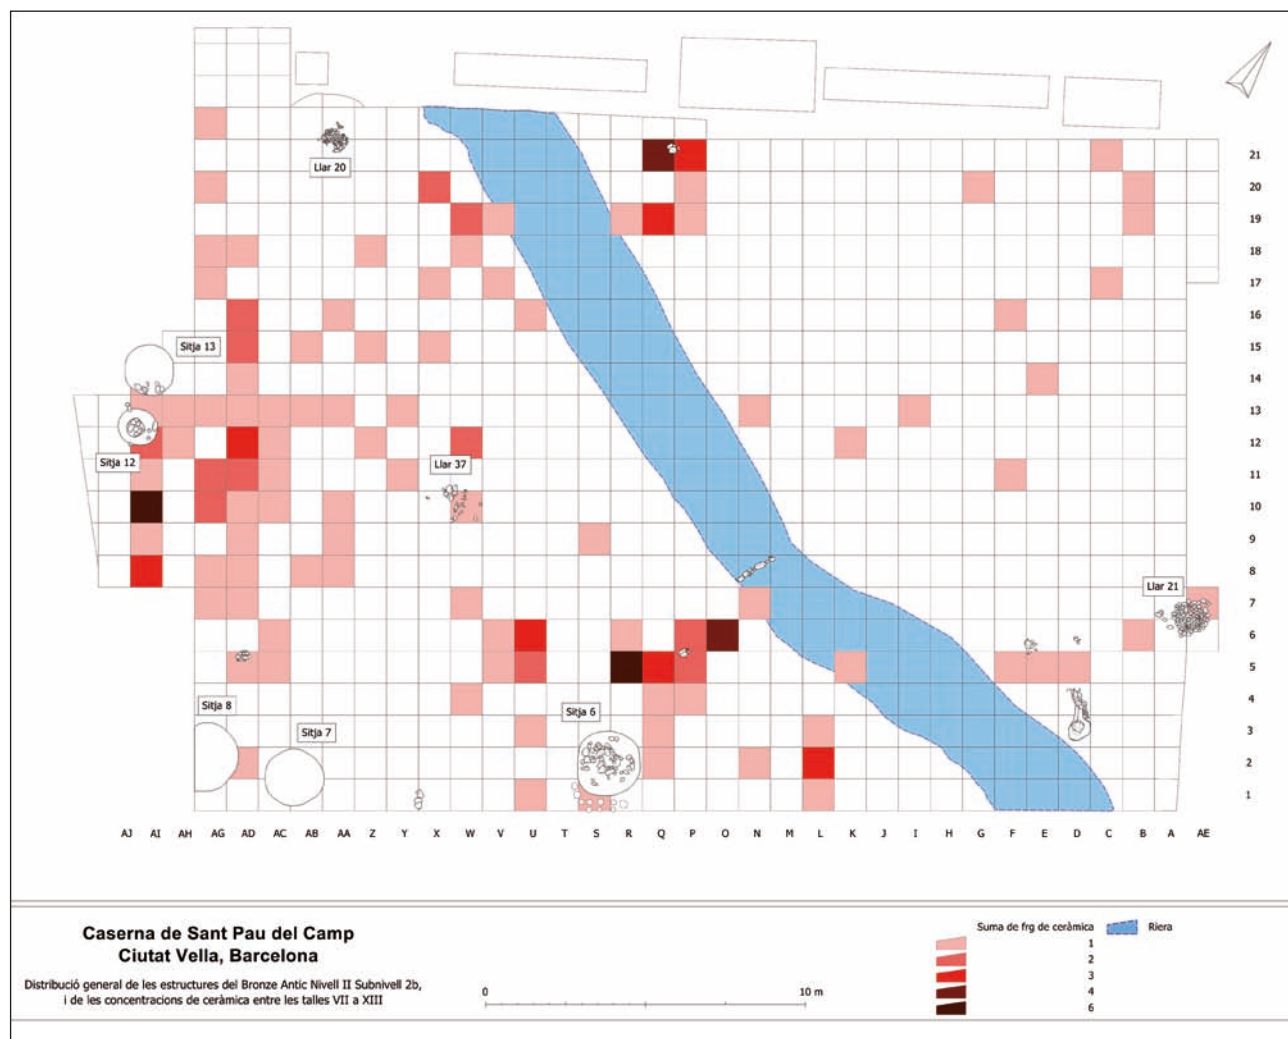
Llar 20

21
20
19
18
17
16
15
14
13
12
11
10
9
8
7
6
5
4
3
2
1

Sitja 13

Sitja 12

Llar 37

Llar 21

Sitja 8

Sitja 7

Sitja 6

AJ AI AH AG AD AC AB AA Z Y X W V U T S R Q P O N M L K J I H G F E D C B A AE

Caserna de Sant Pau del Camp
Ciutat Vella, Barcelona

Distribució general de les estructures del Bronze Antic Nivell II Subnivell 2b, i de les concentracions de cerámica entre les talles VII a XIII

0

10 m

Suma de frg de ceràmica

Riera

1
2
3
4
6